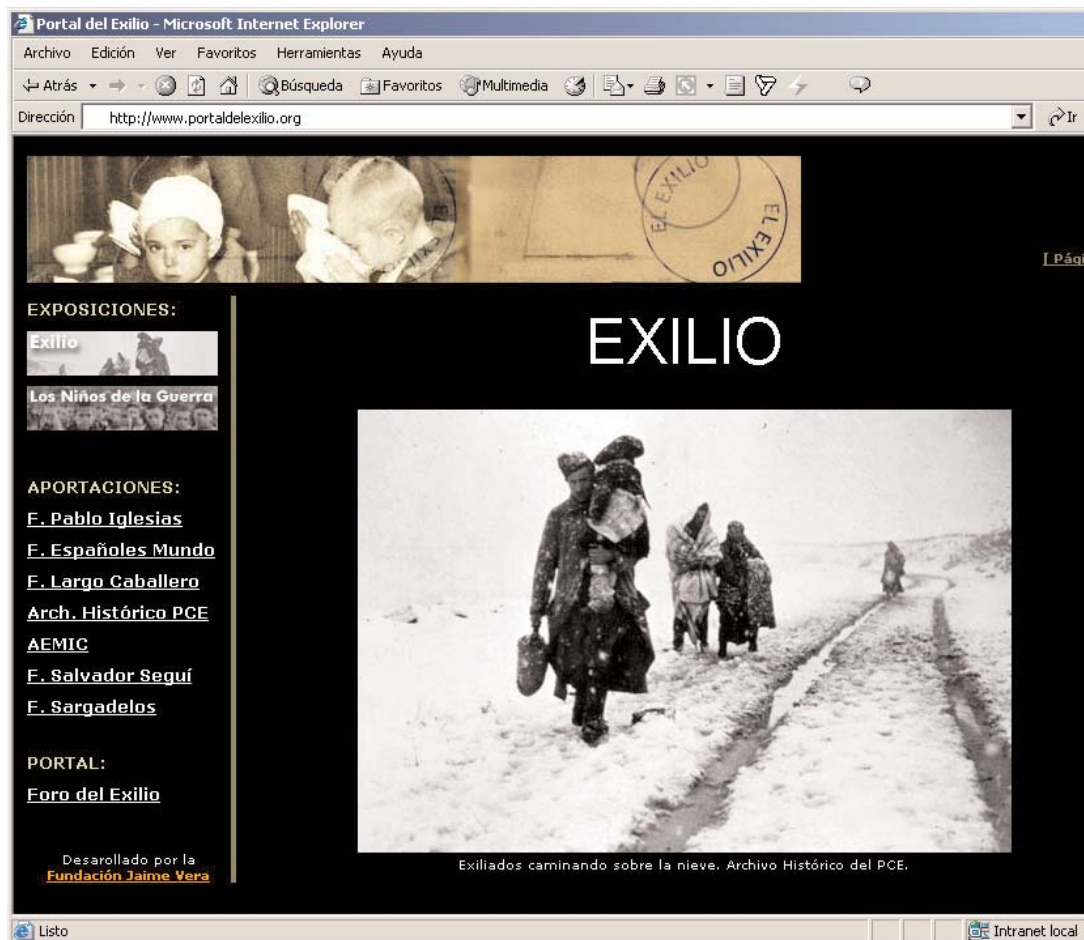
Portal del Exilio - Microsoft Internet Explorer

Archivo Edición Ver Favoritos Herramientas Ayuda

Atrás Búsqueda Favoritos Multimedia

Dirección http://www.portaldelexilio.org Ir

EL EXILIO EL EXILIO EXILIO

[ Pág

EXPOSICIONES:

Exilio

Los Niños de la Guerra

APORTACIONES:

F. Pablo Iglesias

F. Españoles Mundo

F. Largo Caballero

Arch. Histórico PCE

AEMIC

F. Salvador Seguí

F. Sargadelos

PORTAL:

Foro del Exilio

Desarollado por la Fundación Jaime Vera

EXILIO

Exiliados caminando sobre la nieve. Archivo Histórico del PCE.

Listo

Intranet local